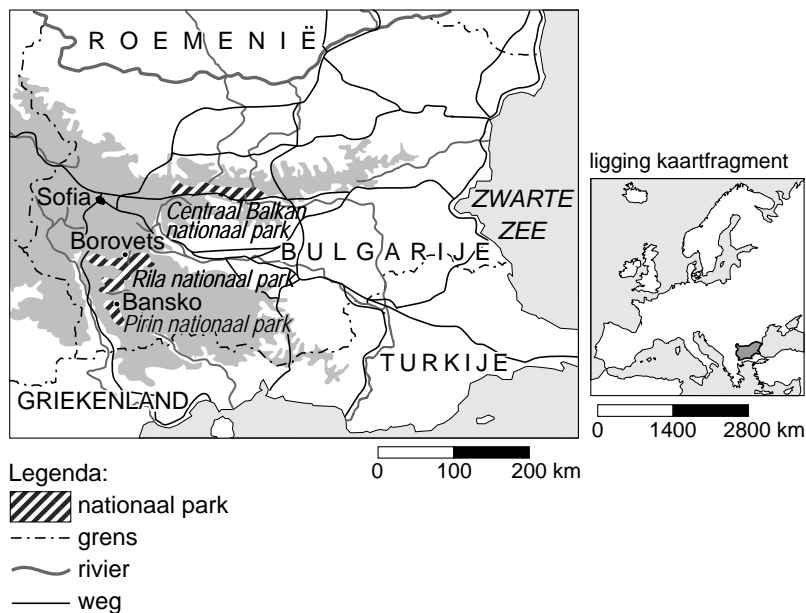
ROEMENIË

Sofia

Centraal Balkan nationaal park

Borovets

BULGARIJE

Rila nationaal park

Bansko

Pirin nationaal park

ZWARTE ZEE

TURKIJE

GRIEKENLAND

0 100 200 km

ligging kaartfragment

0 1400 2800 km

Legenda:

nationaal park

grens

rivier

weg